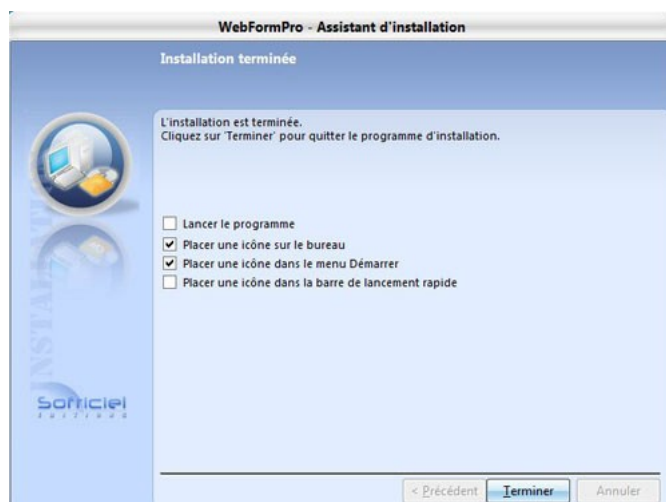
WebFormPro - Assistant d'installation

Installation terminée

L'installation est terminée.
Cliquez sur 'Terminer' pour quitter le programme d'installation.

Lancer le programme
Placer une icône sur le bureau
Placer une icône dans le menu Démarrer
Placer une icône dans la barre de lancement rapide

INSTALLATION

Softiciel
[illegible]

< Précédent
Terminer
Annuler